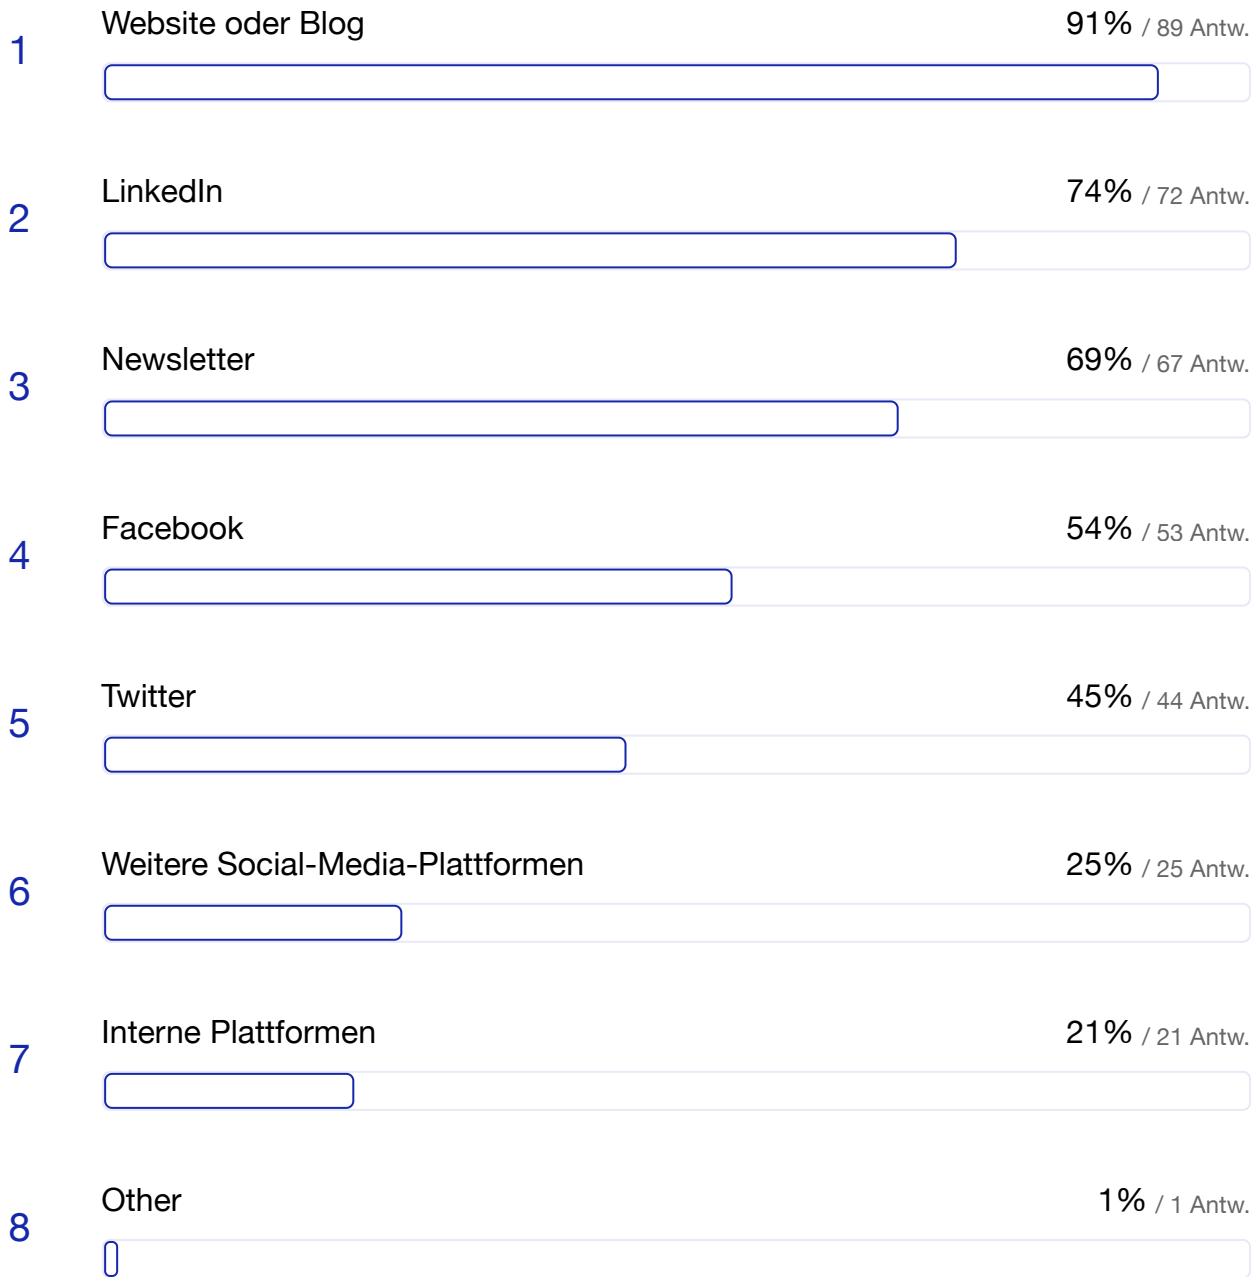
1 Website oder Blog 91% / 89 Antw.

2 LinkedIn 74% / 72 Antw.

3 Newsletter 69% / 67 Antw.

4 Facebook 54% / 53 Antw.

5 Twitter 45% / 44 Antw.

6 Weitere Social-Media-Plattformen 25% / 25 Antw.

7 Interne Plattformen 21% / 21 Antw.

8 Other 1% / 1 Antw.